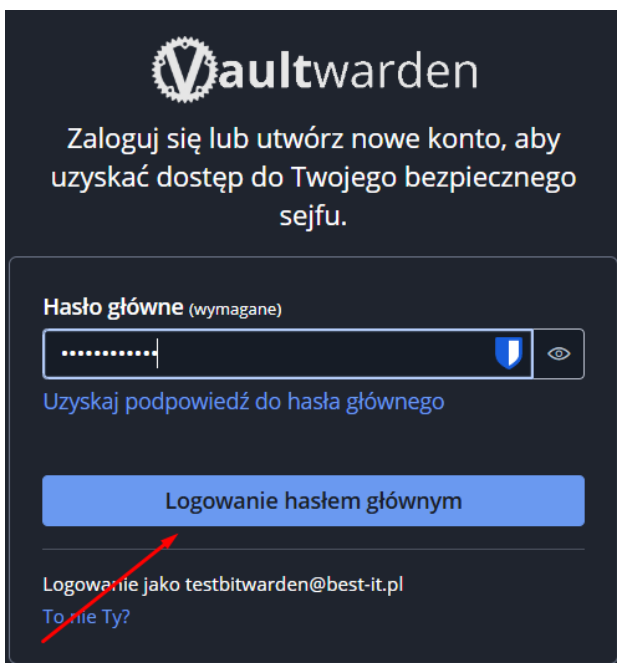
Vaultwarden

Zaloguj się lub utwórz nowe konto, aby uzyskać dostęp do Twojego bezpiecznego sejfu.

Hasło główne (wymagane)

••••••••••••

Uzyskaj podpowiedź do hasła głównego

Logowanie hasłem głównym

Logowanie jako testbitwarden@best-it.pl

To nie Ty?